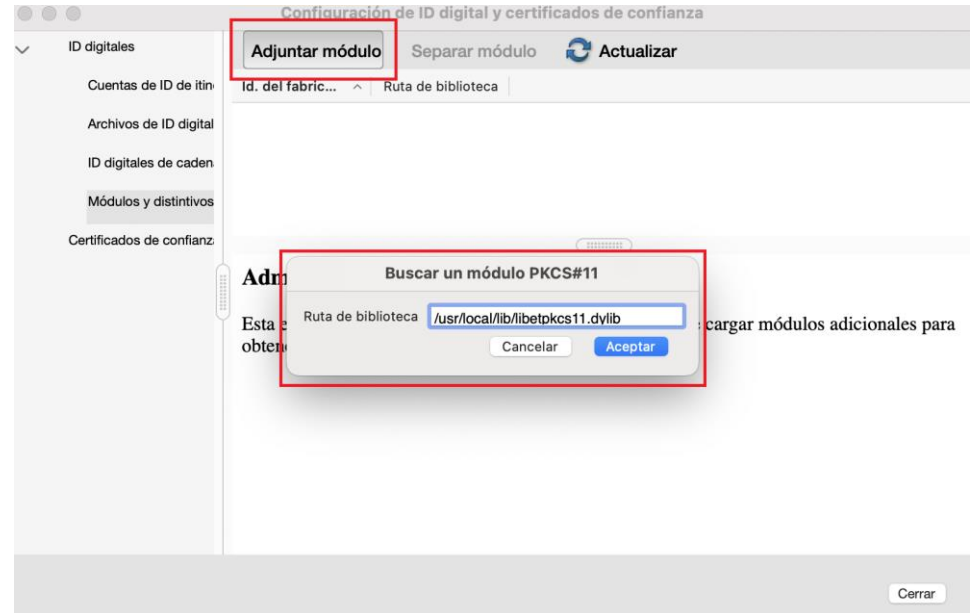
Configuración de ID digital y certificados de confianza

ID digitales

Cuentas de ID de itin

Archivos de ID digital

ID digitales de caden

Módulos y distintivos

Certificados de confianz

Adjuntar módulo

Separar módulo

Actualizar

| Id. del fabric... | Ruta de biblioteca |
|---|---|

Adm

Esta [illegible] cargar módulos adicionales para obten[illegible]

Buscar un módulo PKCS#11

Ruta de biblioteca /usr/local/lib/libetpkcs11.dylib

Cancelar

Aceptar

Cerrar